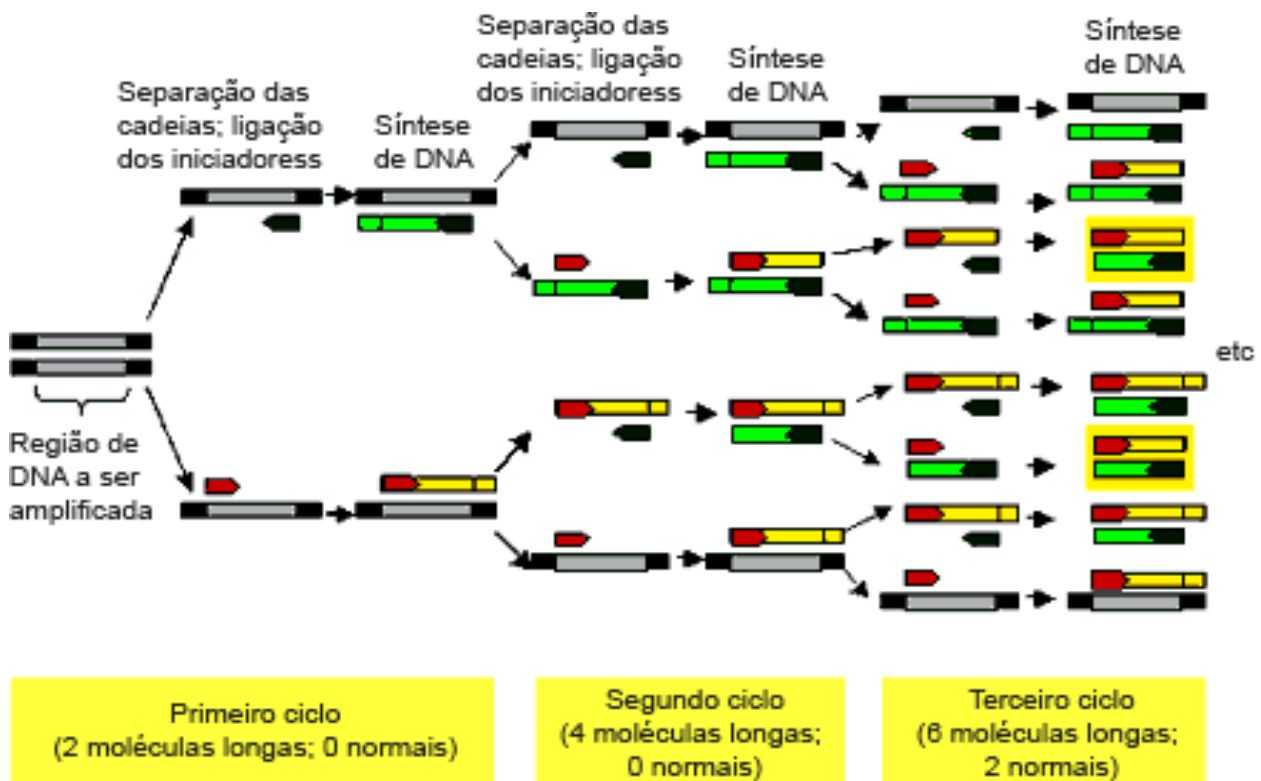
Separação das cadeias; ligação dos iniciadoress

Síntese de DNA

Separação das cadeias; ligação dos iniciadoress

Síntese de DNA

Síntese de DNA

Região de DNA a ser amplificada

etc

Primeiro ciclo
(2 moléculas longas; 0 normais)

Segundo ciclo
(4 moléculas longas; 0 normais)

Terceiro ciclo
(6 moléculas longas; 2 normais)